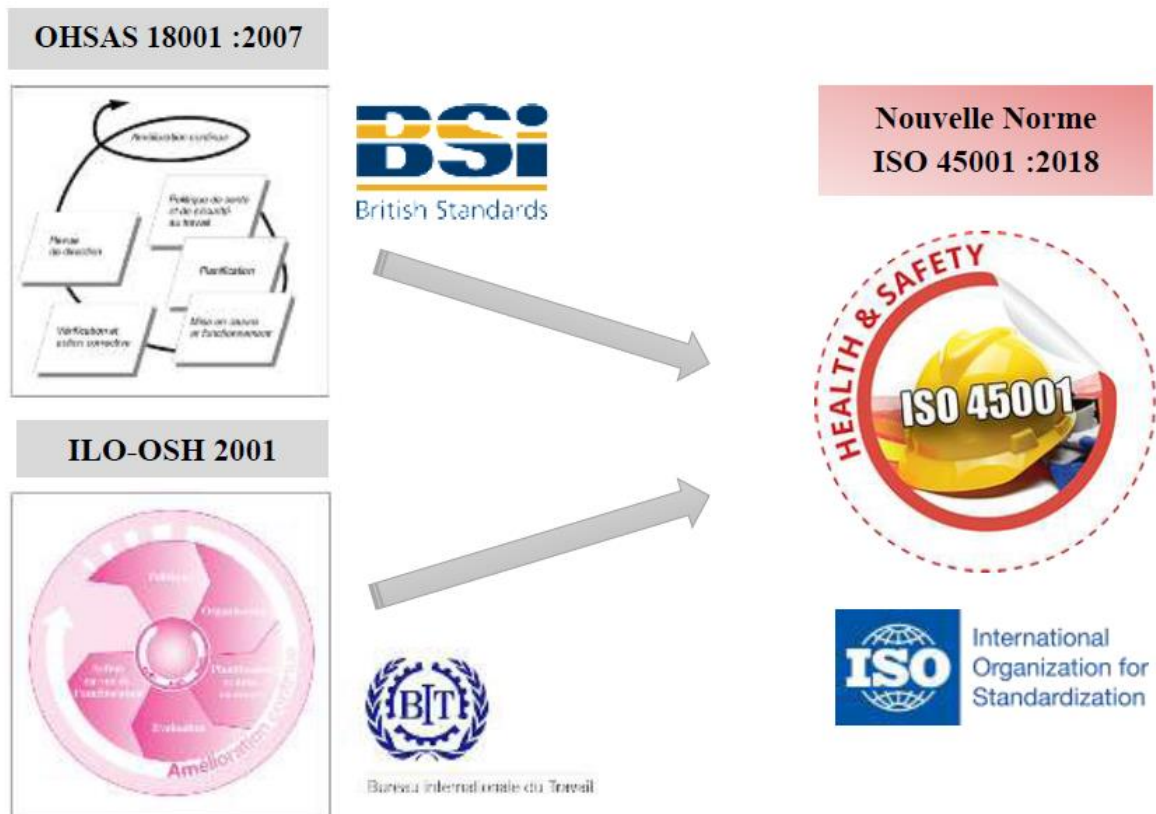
OHSAS 18001 :2007

Amélioration continue

Politique de santé et de sécurité au travail

Revue de direction

Planification

Vérification et action corrective

Mise en œuvre et fonctionnement

BSi
British Standards

Nouvelle Norme
ISO 45001 :2018

HEALTH & SAFETY

ISO 45001

ILO-OSH 2001

Politique

Organisation

Planification et mise en œuvre

Action en vue de l'amélioration

Evaluation

Amélioration continue

BIT

Bureau Internationale du Travail

ISO
International Organization for Standardization